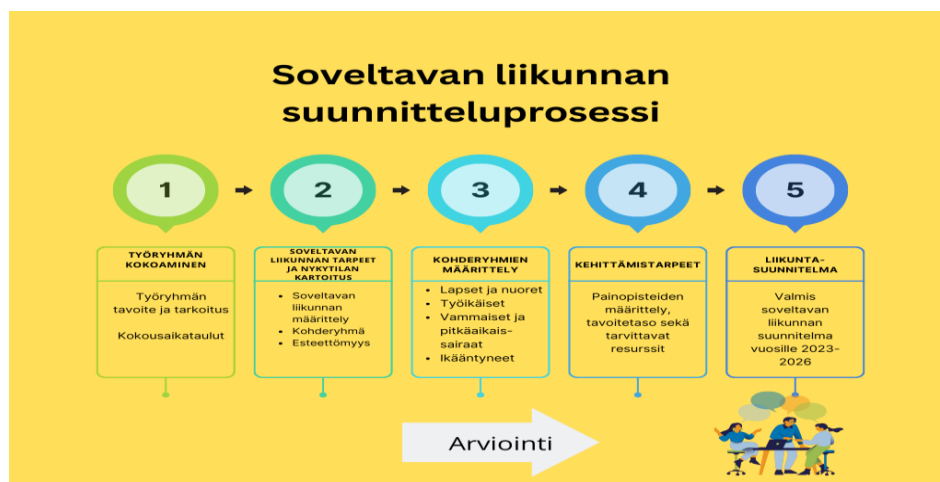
Soveltavan liikunnan suunnitteluprosessi

1

TYÖRYHMÄN KOKOAMINEN

Työryhmän tavoite ja tarkoitus

Kokousaikataulut

2

SOVELTAVAN LIIKUNNAN TARPEET JA NYKYTILAN KARTOITUS

- Soveltavan liikunnan määrittely
- Kohderyhmä
- Esteettömyys

3

KOHDERYHMIEN MÄÄRITTELY

- Lapset ja nuoret
- Työikäiset
- Vammaiset ja pitkäaikaissairaat
- Ikääntyneet

4

KEHITTÄMISTARPEET

Painopisteiden määrittely, tavoitetaso sekä tarvittavat resurssit

5

LIIKUNTASUUNNITELMA

Valmis soveltavan liikunnan suunnitelma vuosille 2023-2026

Arviointi